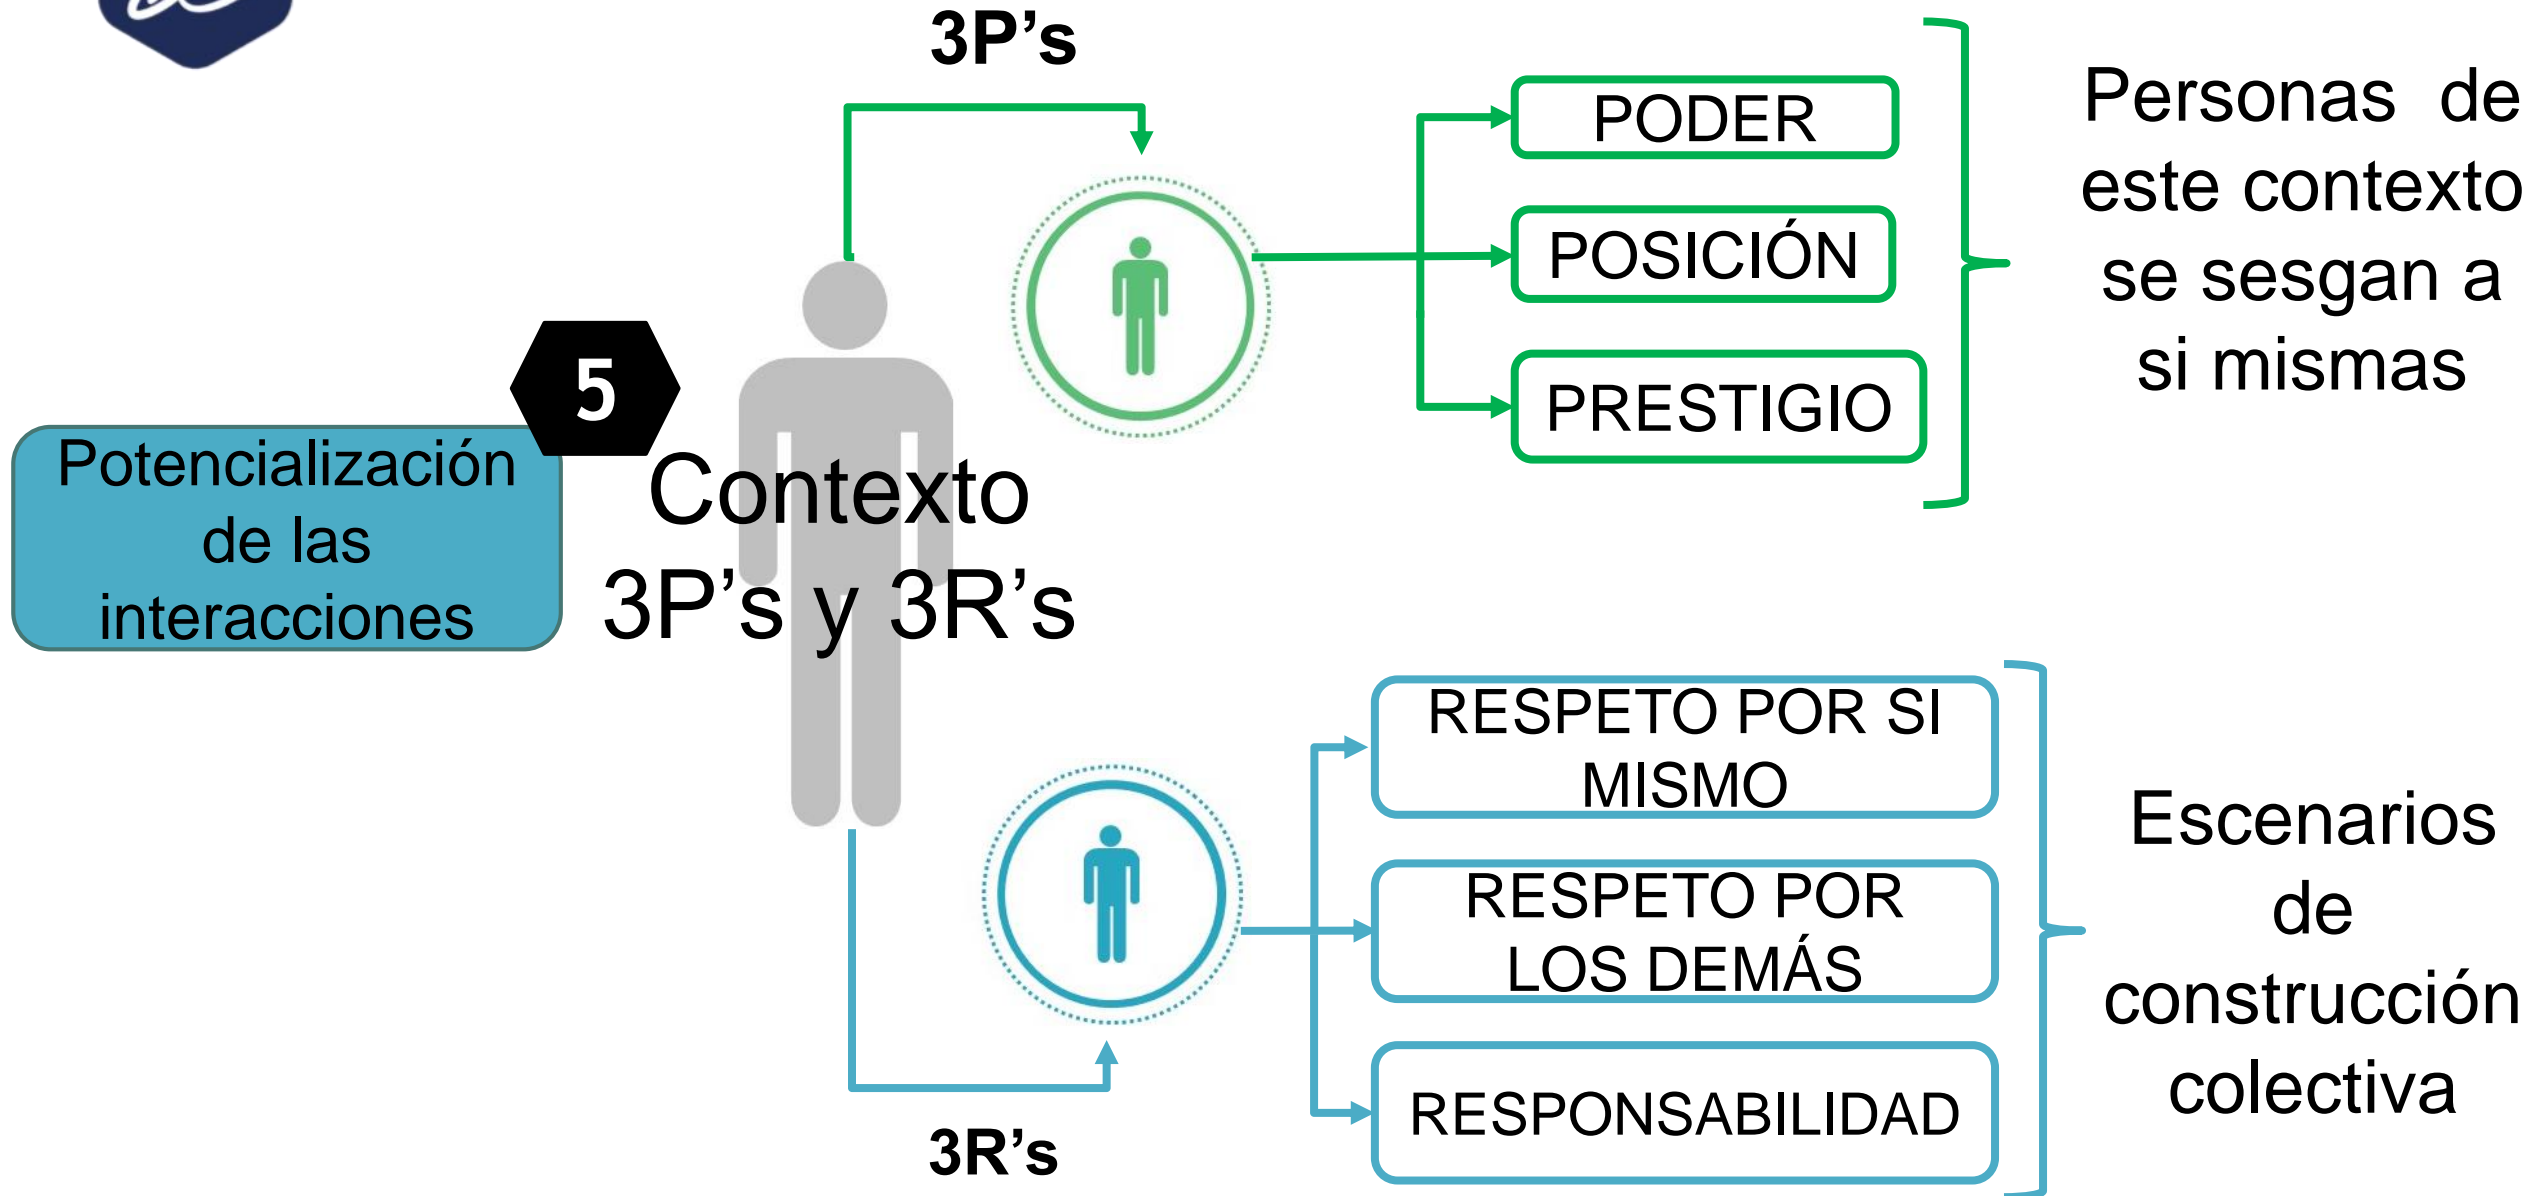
3P’s

PODER

POSICIÓN

PRESTIGIO

Personas de este contexto se sesgan a si mismas

5

Potencialización de las interacciones

Contexto 3P’s y 3R’s

RESPETO POR SI MISMO

RESPETO POR LOS DEMÁS

RESPONSABILIDAD

Escenarios de construcción colectiva

3R’s